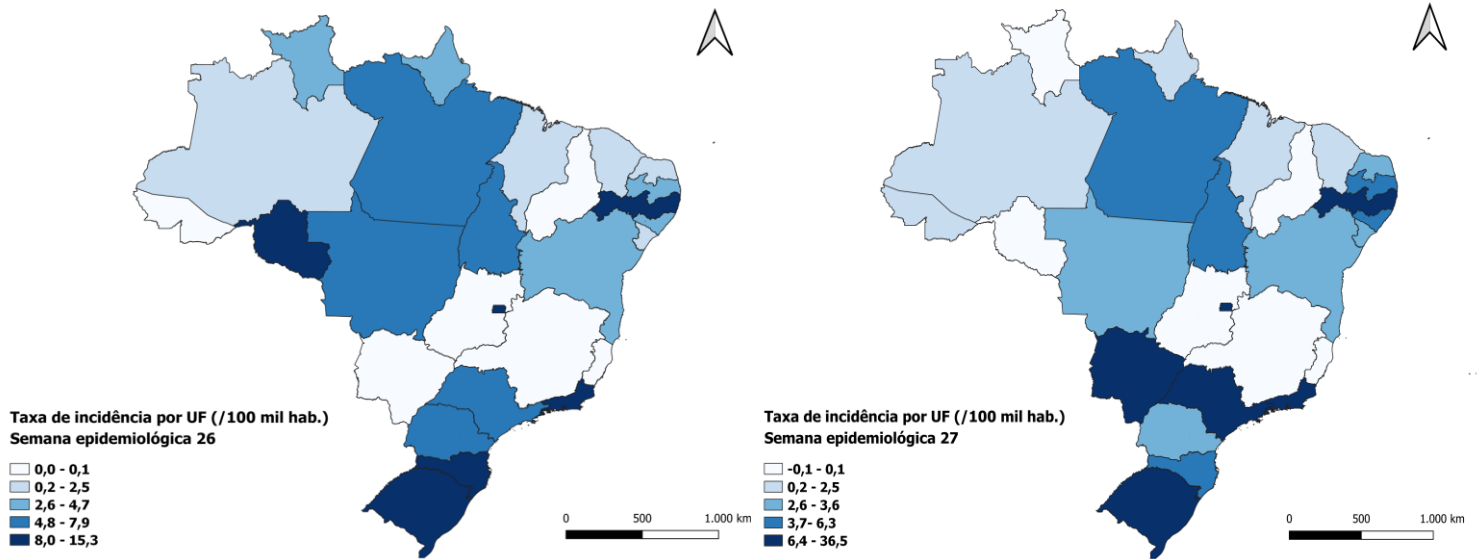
Taxa de incidência por UF (/100 mil hab.)
Semana epidemiológica 26

0,0 - 0,1
0,2 - 2,5
2,6 - 4,7
4,8 - 7,9
8,0 - 15,3

0 500 1.000 km

Taxa de incidência por UF (/100 mil hab.)
Semana epidemiológica 27

-0,1 - 0,1
0,2 - 2,5
2,6 - 3,6
3,7- 6,3
6,4 - 36,5

0 500 1.000 km